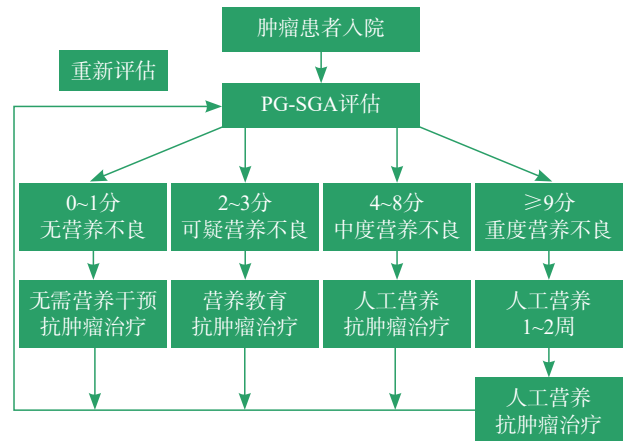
肿瘤患者入院

重新评估

PG-SGA评估

0~1分
无营养不良

2~3分
可疑营养不良

4~8分
中度营养不良

≥9分
重度营养不良

无需营养干预
抗肿瘤治疗

营养教育
抗肿瘤治疗

人工营养
抗肿瘤治疗

人工营养
1~2周

人工营养
抗肿瘤治疗